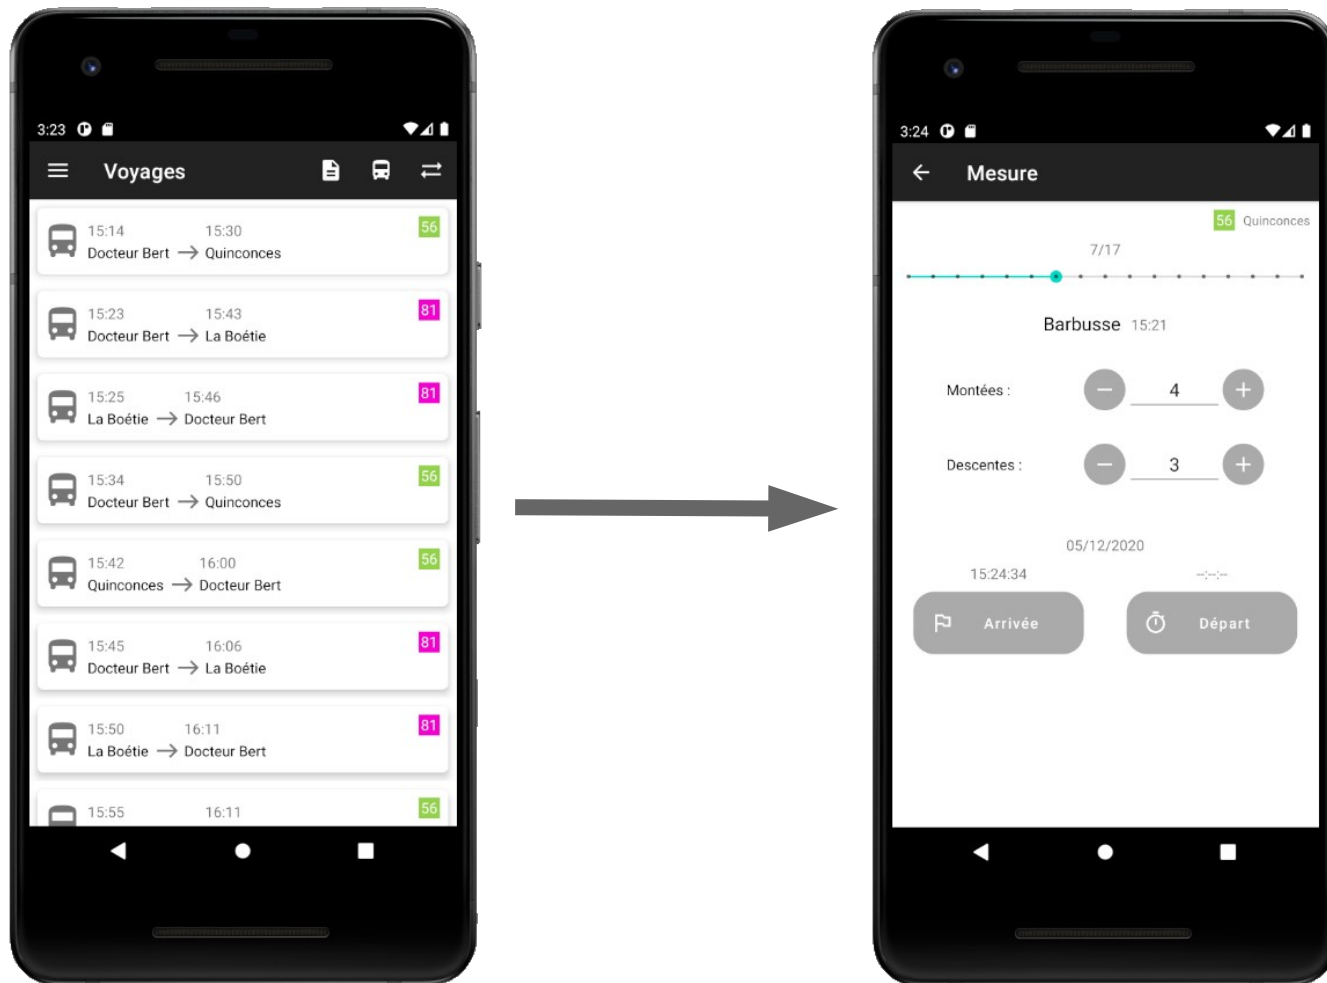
3:23

Voyages

15:14 15:30 56
Docteur Bert → Quinconces

15:23 15:43 81
Docteur Bert → La Boétie

15:25 15:46 81
La Boétie → Docteur Bert

15:34 15:50 56
Docteur Bert → Quinconces

15:42 16:00 56
Quinconces → Docteur Bert

15:45 16:06 81
Docteur Bert → La Boétie

15:50 16:11 81
La Boétie → Docteur Bert

15:55 16:11 56

3:24

Mesure

56 Quinconces

7/17

Barbusse 15:21

Montées : 4

Descentes : 3

05/12/2020

15:24:34 --:--:--

Arrivée Départ